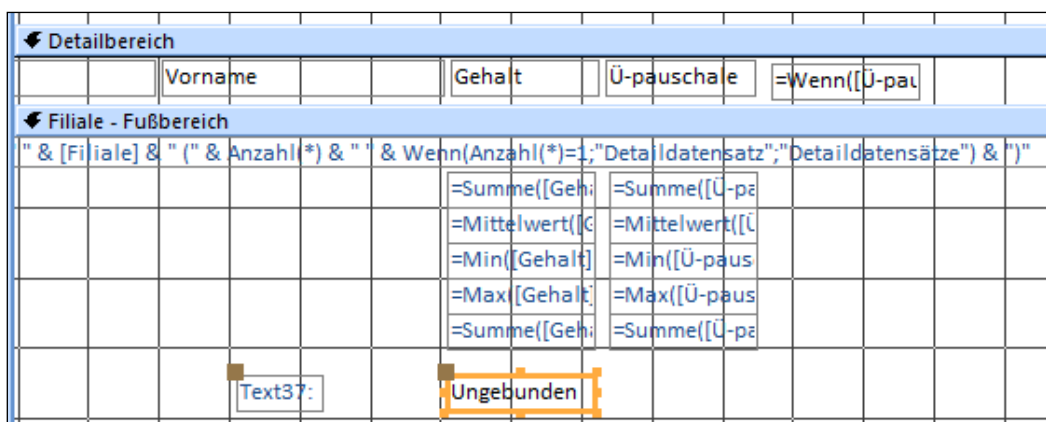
Detailbereich

Vorname

Gehalt

Ü-pauschale

=Wenn([Ü-pau

Filiale - Fußbereich

" & [Filiale] & " (" & Anzahl(*) & " " & Wenn(Anzahl(*)=1;"Detaildatensatz";"Detaildatensätze") & ")"

=Summe([Geh

=Summe([Ü-pa

=Mittelwert([G

=Mittelwert([Ü

=Min([Gehalt]

=Min([Ü-paus

=Max([Gehalt]

=Max([Ü-paus

=Summe([Geh

=Summe([Ü-pa

Text37:

Ungebunden